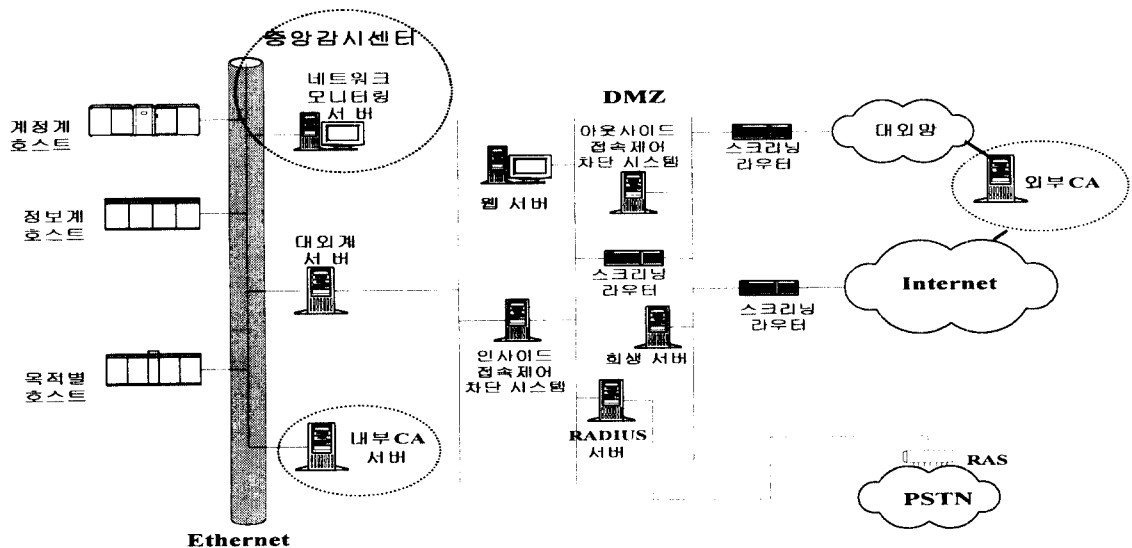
중앙감시센터

네트워크 모니터링 서버

계정계 호스트

정보계 호스트

대외계 서버

목적별 호스트

내부CA 서버

Ethernet

DMZ

아웃사이드 접속제어 차단 시스템

웹 서버

스크리닝 라우터

인사이드 접속제어 차단 시스템

희생 서버

RADIUS 서버

스크리닝 라우터

대외망

외부CA

Internet

스크리닝 라우터

RAS

PSTN